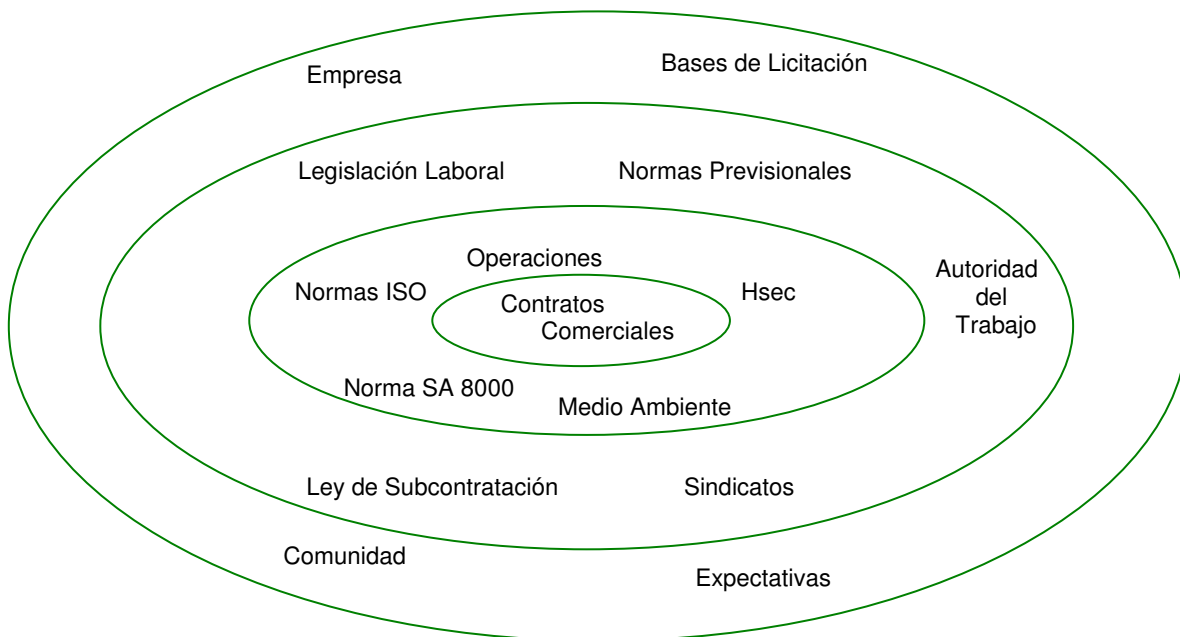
Empresa

Bases de Licitación

Legislación Laboral

Normas Previsionales

Operaciones

Normas ISO

Contratos Comerciales

Hsec

Autoridad del Trabajo

Norma SA 8000

Medio Ambiente

Ley de Subcontratación

Sindicatos

Comunidad

Expectativas